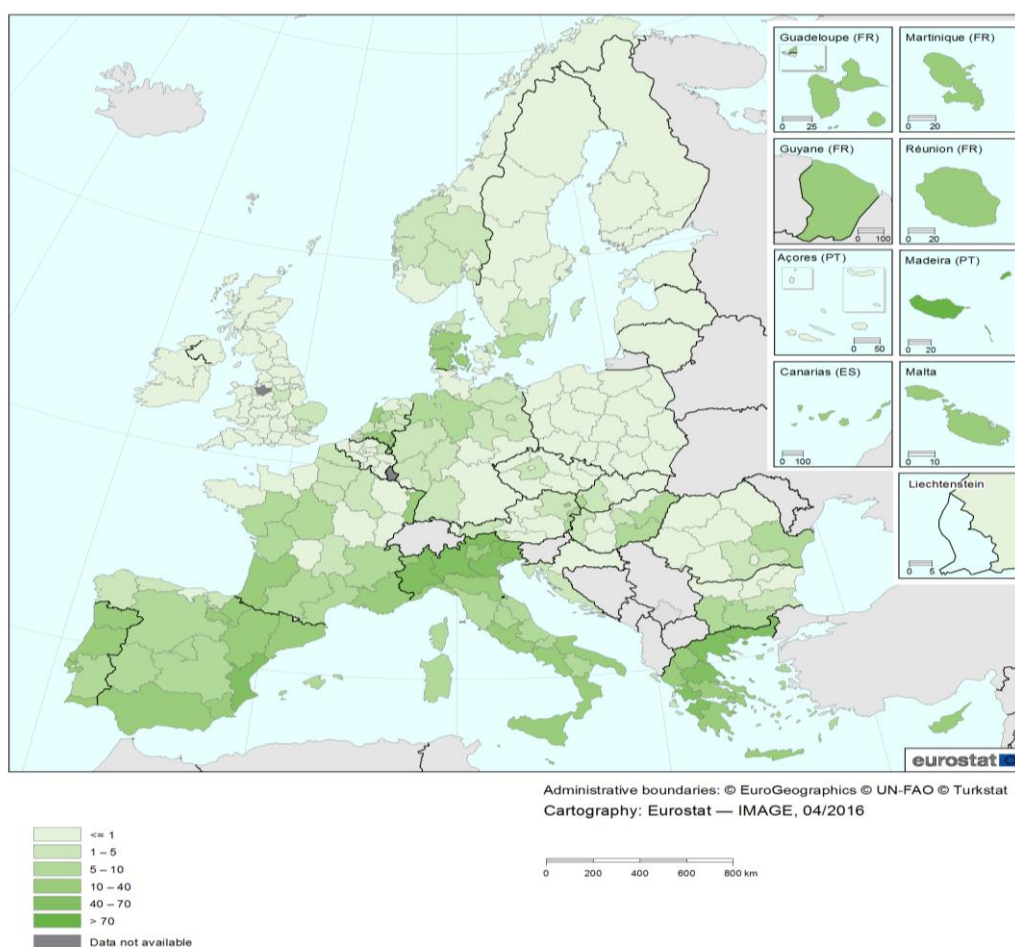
Guadeloupe (FR)
0 25
Martinique (FR)
0 20
Guyane (FR)
0 100
Réunion (FR)
0 20
Açores (PT)
0 50
Madeira (PT)
0 20
Canarias (ES)
0 100
Malta
0 10
Liechtenstein
0 5

eurostat

Administrative boundaries: © EuroGeographics © UN-FAO © Turkstat
Cartography: Eurostat — IMAGE, 04/2016

<= 1
1 – 5
5 – 10
10 – 40
40 – 70
> 70
Data not available

0 200 400 600 800 km